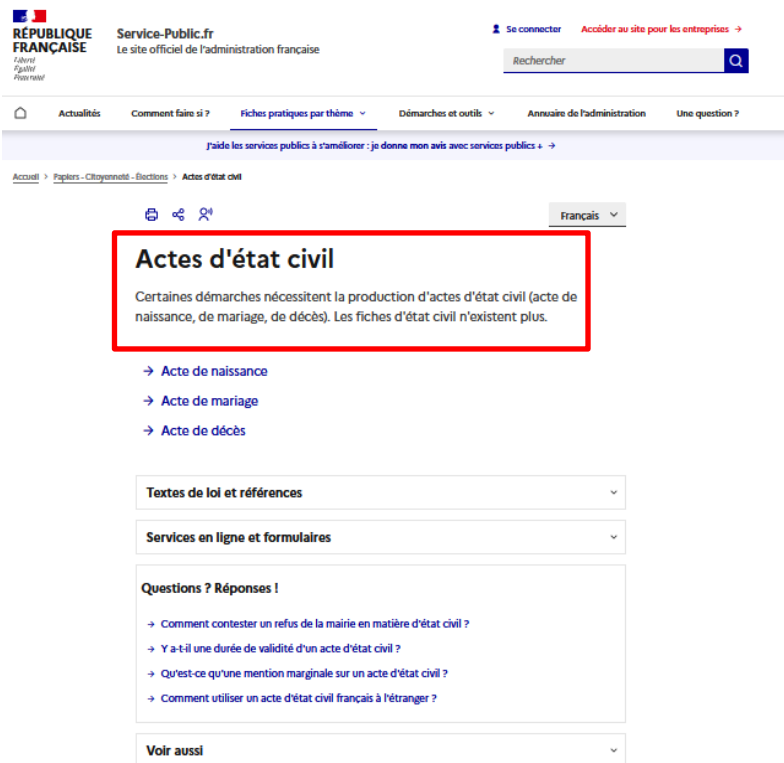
RÉPUBLIQUE FRANÇAISE
Liberté
Égalité
Fraternité

Service-Public.fr
Le site officiel de l'administration française

Se connecter
Accéder au site pour les entreprises →

Rechercher

Actualités
Comment faire si ?
Fiches pratiques par thème
Démarches et outils
Annuaire de l'administration
Une question ?

J'aide les services publics à s'améliorer : je donne mon avis avec services publics + →

Accueil > Papiers - Citoyenneté - Élections > Actes d'état civil

Français

Actes d'état civil

Certaines démarches nécessitent la production d'actes d'état civil (acte de naissance, de mariage, de décès). Les fiches d'état civil n'existent plus.

→ Acte de naissance
→ Acte de mariage
→ Acte de décès

Textes de loi et références

Services en ligne et formulaires

Questions ? Réponses !

→ Comment contester un refus de la mairie en matière d'état civil ?
→ Y a-t-il une durée de validité d'un acte d'état civil ?
→ Qu'est-ce qu'une mention marginale sur un acte d'état civil ?
→ Comment utiliser un acte d'état civil français à l'étranger ?

Voir aussi